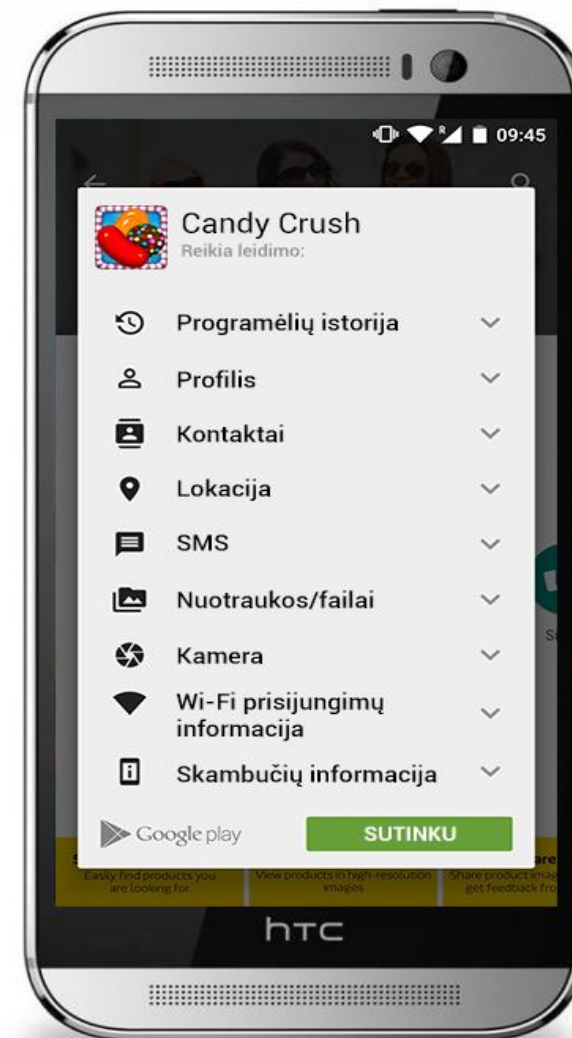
09:45

Candy Crush
Reikia leidimo:

Programėlių istorija
Profilis
Kontaktai
Lokacija
SMS
Nuotraukos/failai
Kamera
Wi-Fi prisijungimų informacija
Skambučių informacija

Google play
SUTINKU

Easily find products you are looking for
View products in high-resolution images
Share product image get feedback fro

htc